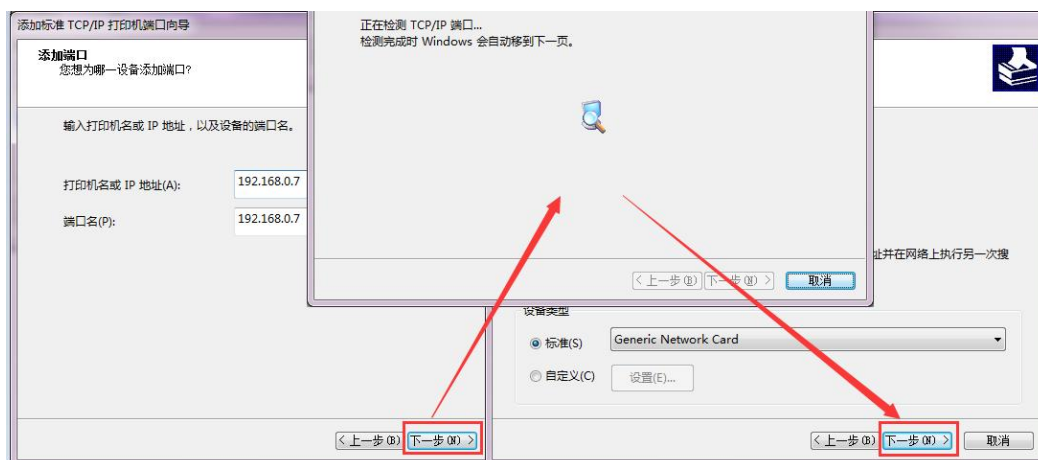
添加标准 TCP/IP 打印机端口向导

添加端口
您想为哪一设备添加端口?

输入打印机名或 IP 地址，以及设备的端口名。

打印机名或 IP 地址(A): 192.168.0.7

端口名(P): 192.168.0.7

< 上一步(B) 下一步(N) >

正在检测 TCP/IP 端口...
检测完成时 Windows 会自动移到下一页。

< 上一步(B) 下一步(N) > 取消

址并在网络上执行另一次搜

设备类型

标准(S) Generic Network Card

自定义(C) 设置(E)...

< 上一步(B) 下一步(N) > 取消